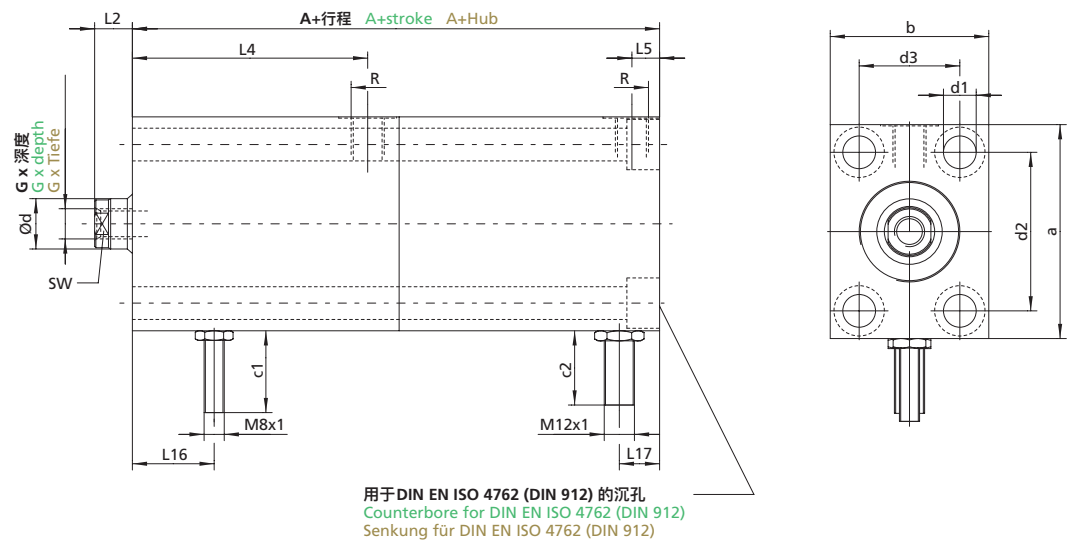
L2
A+行程 A+stroke A+Hub
L4
L5
R
R
G x 深度
G x depth
G x Tiefe
Ød
SW
c1
c2
M8x1
M12x1
L16
L17
用于DIN EN ISO 4762 (DIN 912) 的沉孔
Counterbore for DIN EN ISO 4762 (DIN 912)
Senkung für DIN EN ISO 4762 (DIN 912)
b
d3
d1
d2
a